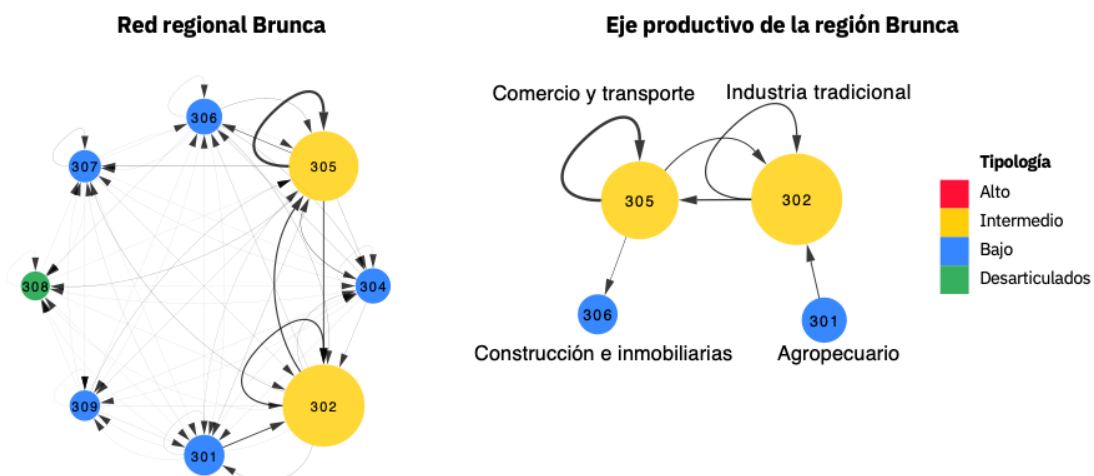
Red regional Brunca

306
307
305
308
304
309
302
301

Eje productivo de la región Brunca

Comercio y transporte
Industria tradicional
305
302
306
301
Construcción e inmobiliarias
Agropecuario

Tipología
Alto
Intermedio
Bajo
Desarticulados